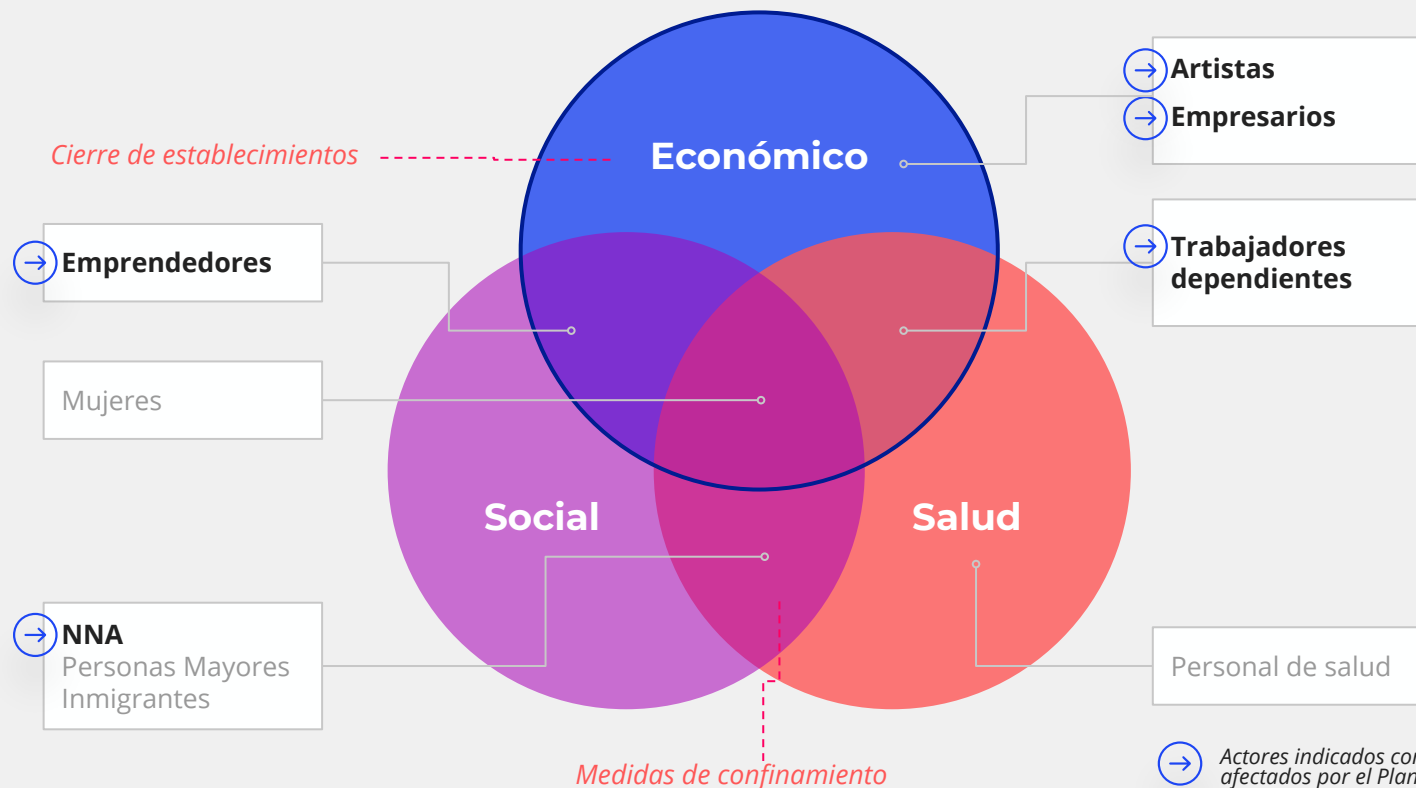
Artistas
Empresarios

Cierre de establecimientos

Económico

Emprendedores

Trabajadores dependientes

Mujeres

Social

Salud

NNA
Personas Mayores
Inmigrantes

Personal de salud

Medidas de confinamiento

Actores indicados co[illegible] afectados por el Plan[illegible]